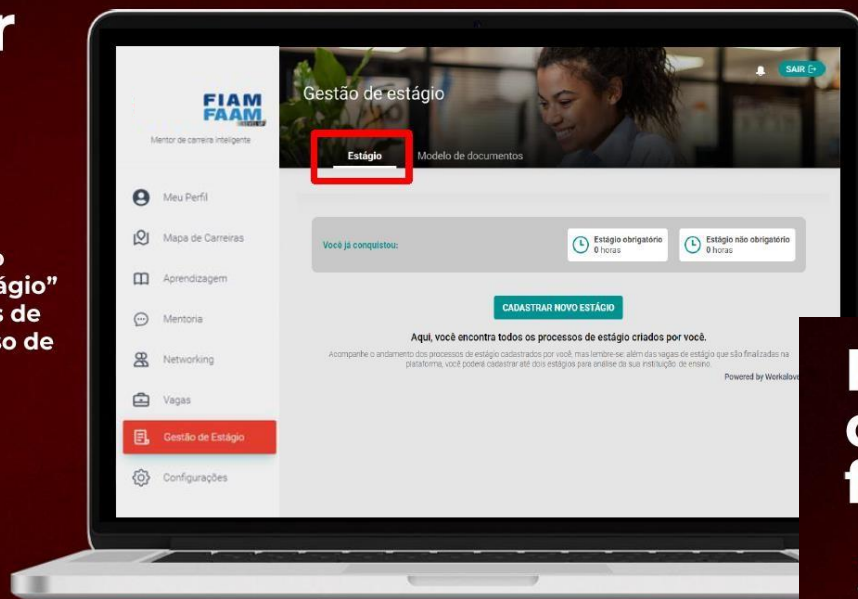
r

o
ágio"
s de
so de

FIAM
FAAM

Mentor de carreira inteligente

Meu Perfil

Mapa de Carreiras

Aprendizagem

Mentoria

Networking

Vagas

Gestão de Estágio

Configurações

Gestão de estágio

SAIR

Estágio

Modelo de documentos

Você já conquistou:

Estágio obrigatório
0 horas

Estágio não obrigatório
0 horas

CADASTRAR NOVO ESTÁGIO

Aqui, você encontra todos os processos de estágio criados por você.

Acompanhe o andamento dos processos de estágio cadastrados por você, mas lembre-se: além das vagas de estágio que são finalizadas na plataforma, você poderá cadastrar até dois estágios para análise da sua instituição de ensino.

Powered by Workslove

I
c
f